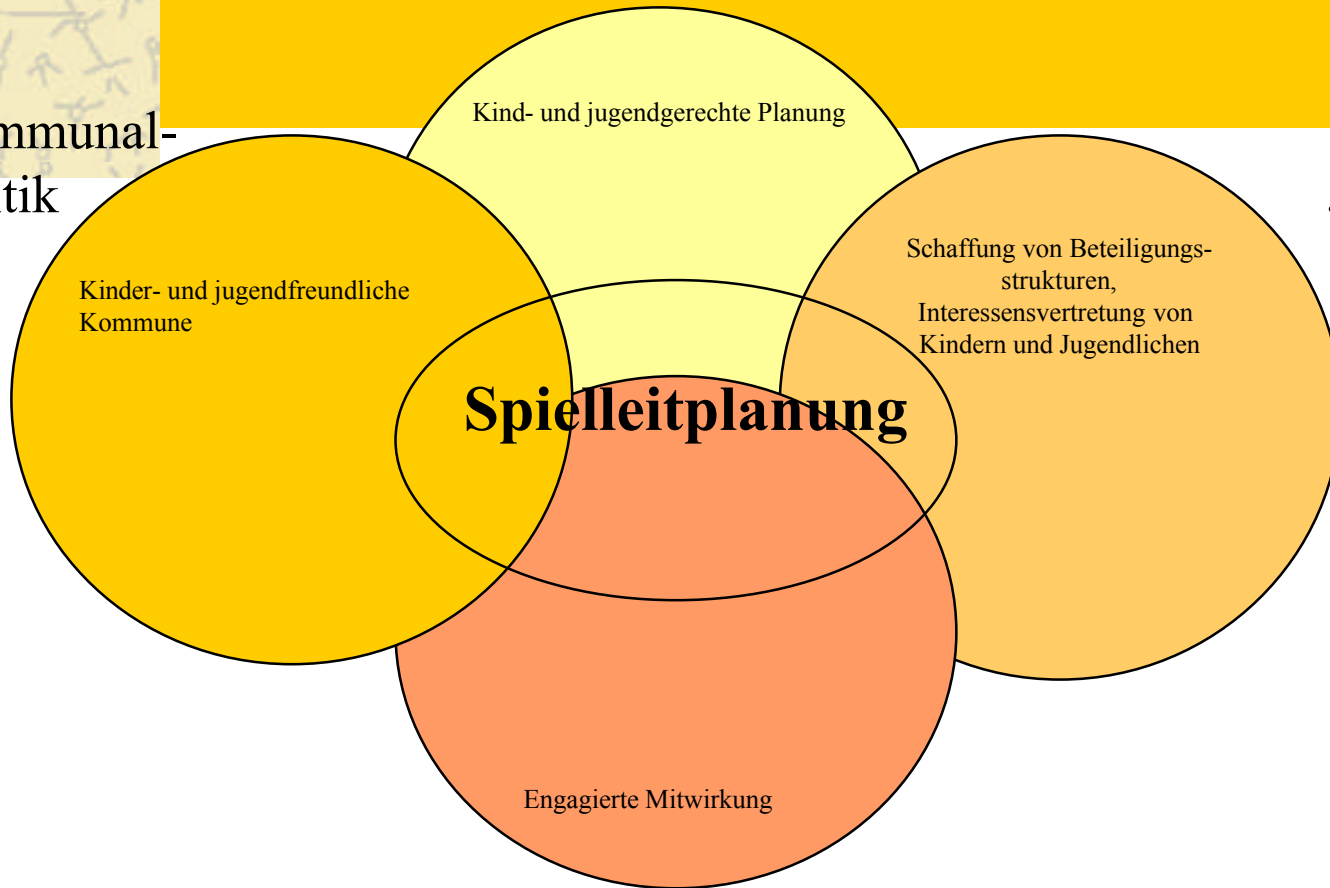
mmunal-
tik

Kind- und jugendgerechte Planung

Kinder- und jugendfreundliche Kommune

Schaffung von Beteiligungsstrukturen, Interessensvertretung von Kindern und Jugendlichen

Spielleitplanung

Engagierte Mitwirkung